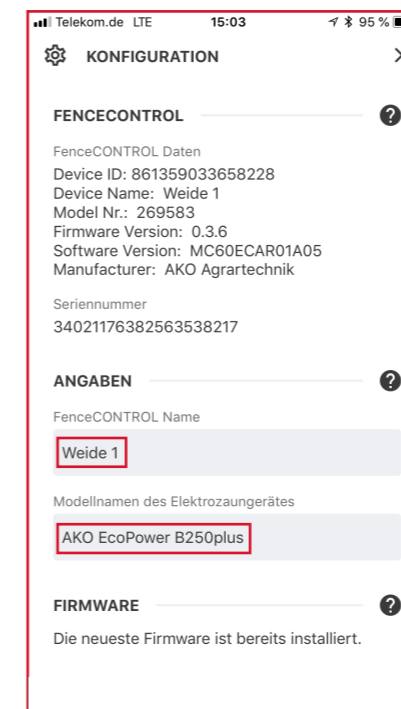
Telekom.de LTE 15:03 95 %

KONFIGURATION

FENCECONTROL

FenceCONTROL Daten
Device ID: 861359033658228
Device Name: Weide 1
Model Nr.: 269583
Firmware Version: 0.3.6
Software Version: MC60ECAR01A05
Manufacturer: AKO Agrartechnik

Seriennummer
34021176382563538217

ANGABEN

FenceCONTROL Name

Weide 1

Modellnamen des Elektrozaungerätes

AKO EcoPower B250plus

FIRMWARE

Die neueste Firmware ist bereits installiert.